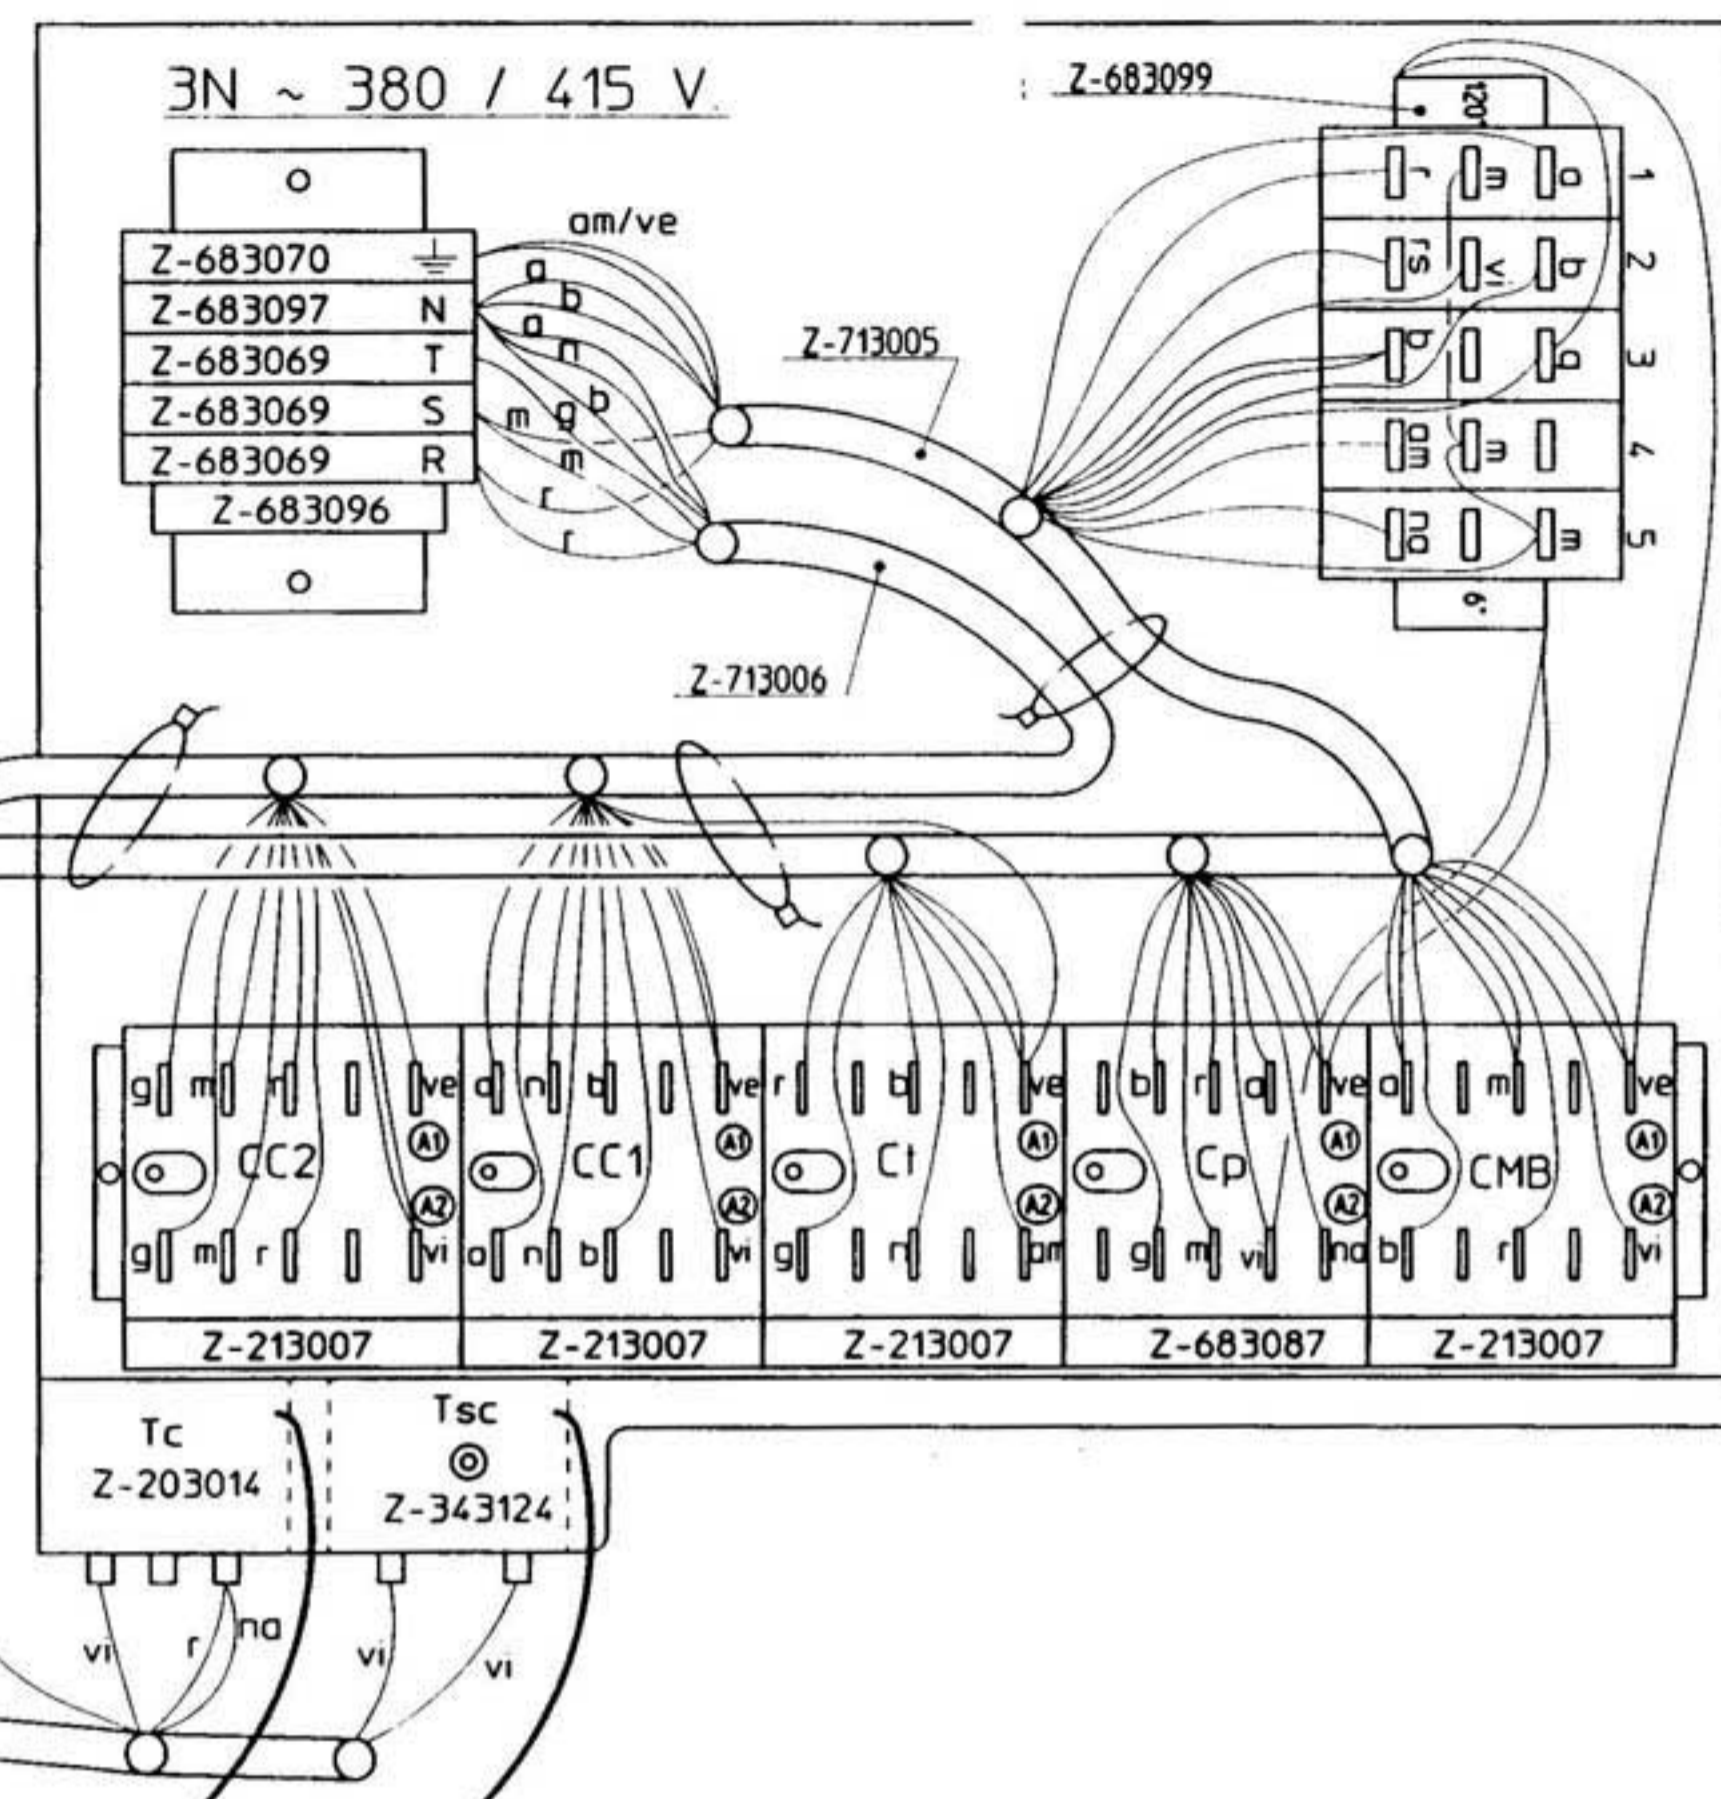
3N ~ 380 / 415 V.

Z-683099

Z-683070
Z-683097 N
Z-683069 T
Z-683069 S
Z-683069 R
Z-683096

am/ve
a
b
a
n
b
g
m
m
r
r

Z-713005

Z-713006

120

1 r m a
2 rs vi b
3 b a
4 am m
5 na m

6

g m n ve
CC2
A1
A2
g m r vi

a n b ve
CC1
A1
A2
a n b vi

r b ve
Ct
A1
A2
g n am

b r a ve
Cp
A1
A2
g m vi na

a m ve
CMB
A1
A2
b r vi

Z-213007
Z-213007
Z-213007
Z-683087
Z-213007

Tc
Z-203014

Tsc
Z-343124

vi
r
na
vi
vi